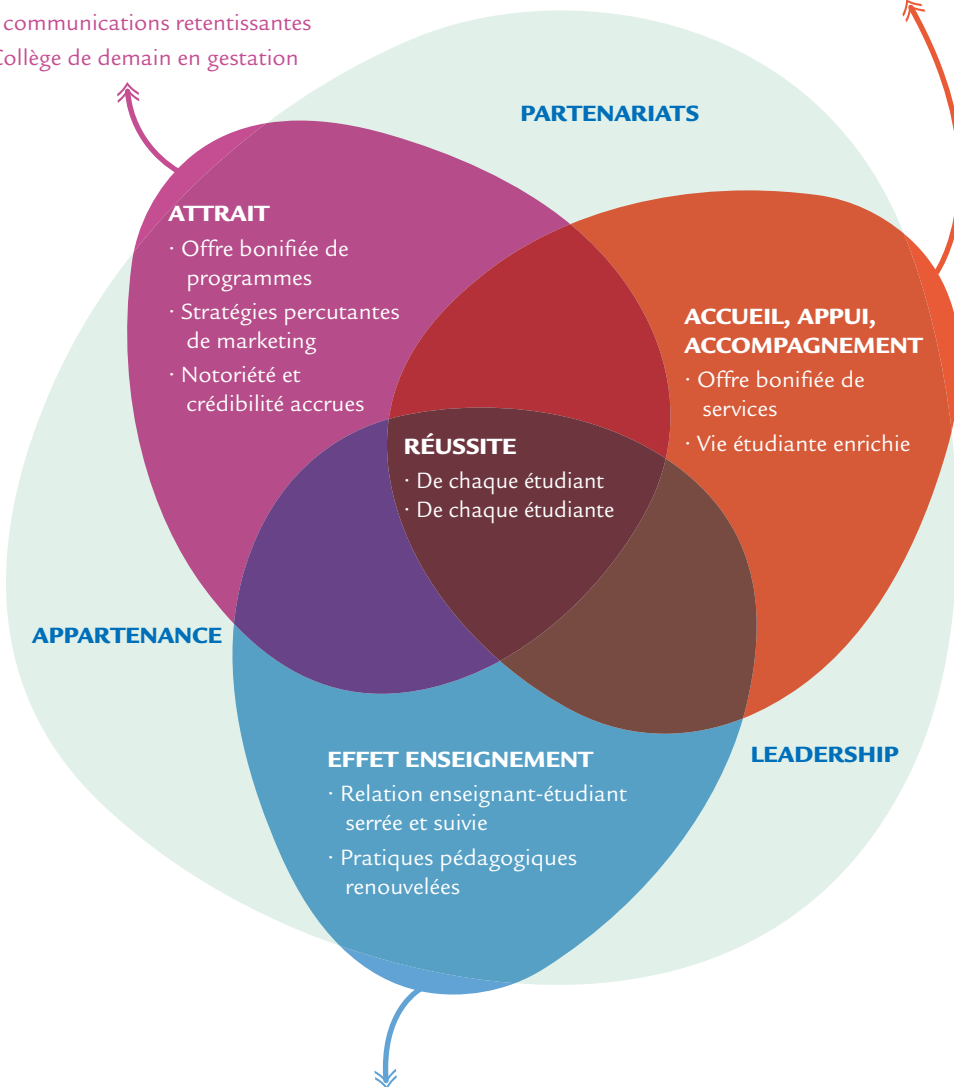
communications retentissantes
Collège de demain en gestation

PARTENARIATS

ATTRAIT
· Offre bonifiée de programmes
· Stratégies percutantes de marketing
· Notoriété et crédibilité accrues

ACCUEIL, APPUI, ACCOMPAGNEMENT
· Offre bonifiée de services
· Vie étudiante enrichie

RÉUSSITE
· De chaque étudiant
· De chaque étudiante

APPARTENANCE

LEADERSHIP

EFFET ENSEIGNEMENT
· Relation enseignant-étudiant serrée et suivie
· Pratiques pédagogiques renouvelées